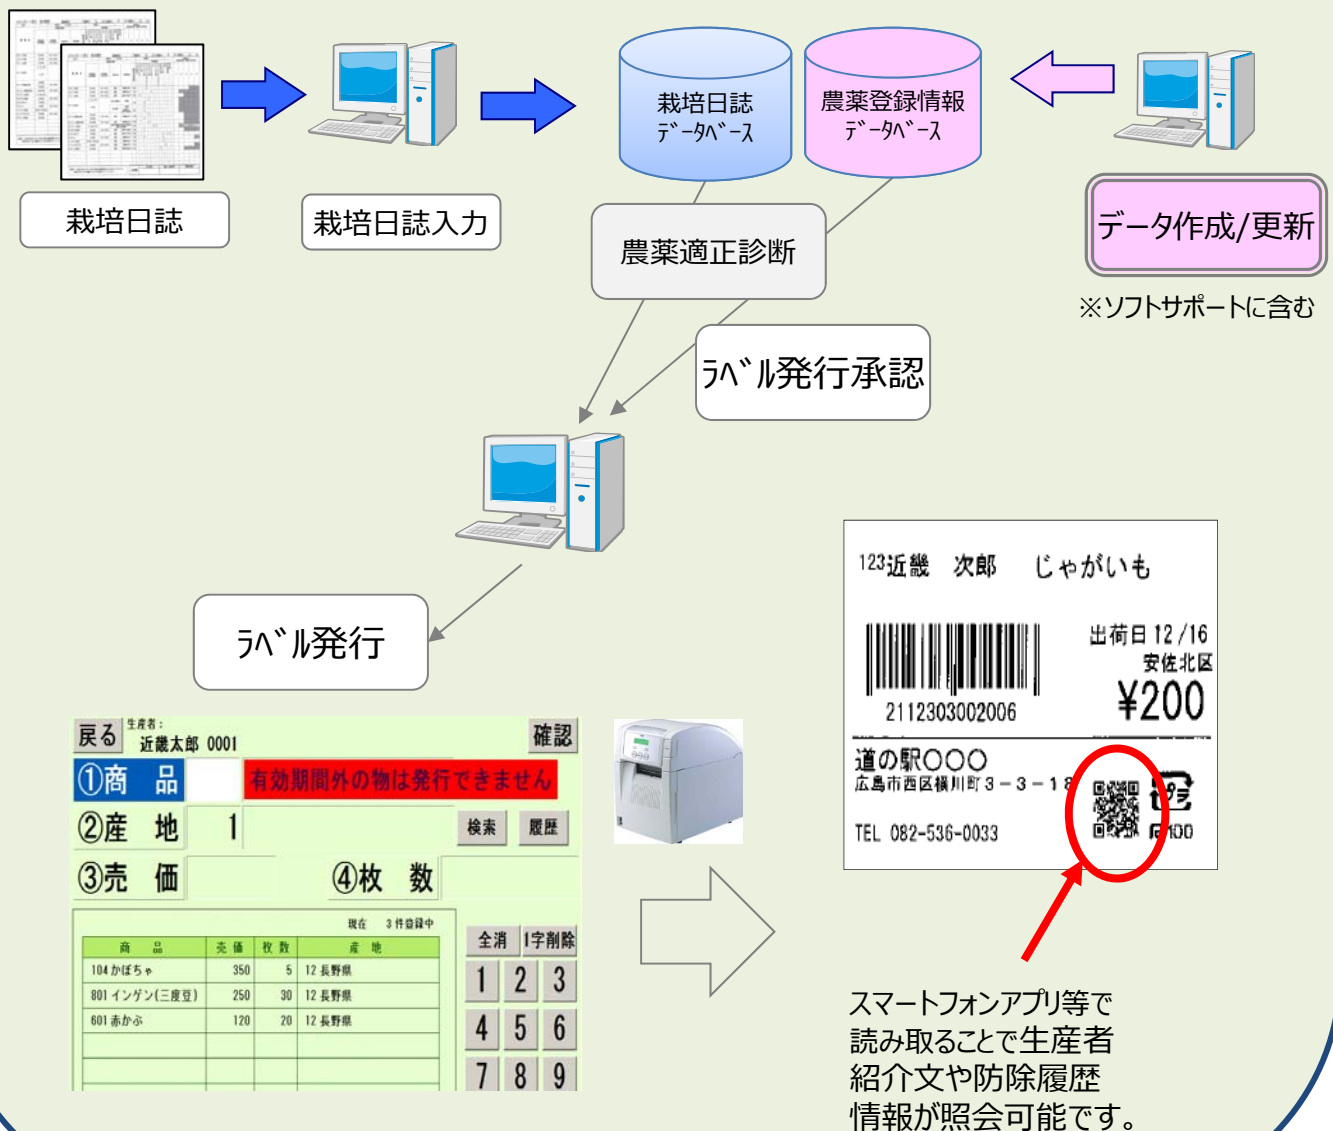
栽培日誌

栽培日誌入力

栽培日誌
ﾃﾞｰﾀﾍﾞｰｽ

農薬登録情報
ﾃﾞｰﾀﾍﾞｰｽ

データ作成/更新

※ソフトサポートに含む

農薬適正診断

ﾗﾍﾞﾙ発行承認

ﾗﾍﾞﾙ発行

123近畿　次郎　じゃがいも

出荷日 12/16
安佐北区
¥200

2112303002006

道の駅〇〇〇
広島市西区横川町３－３－１８

TEL 082-536-0033

100

戻る　生産者：
近畿太郎 0001　確認

①商　品　　有効期間外の物は発行できません

②産　地　1　検索　履歴

③売　価　④枚　数

現在　3件登録中

| 商　品 | 売価 | 枚数 | 産　地 |
|---|---|---|---|
| 104 かぼちゃ | 350 | 5 | 12 長野県 |
| 801 インゲン(三度豆) | 250 | 30 | 12 長野県 |
| 601 赤かぶ | 120 | 20 | 12 長野県 |

全消　1字削除
1 2 3
4 5 6
7 8 9

スマートフォンアプリ等で読み取ることで生産者紹介文や防除履歴情報が照会可能です。